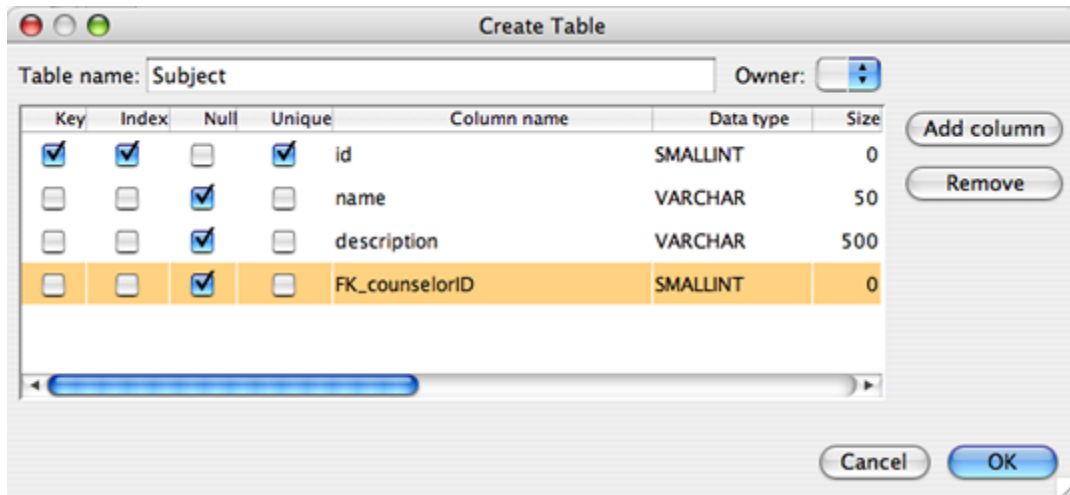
Create Table

Table name: Subject

Owner:

| Key | Index | Null | Unique | Column name | Data type | Size |
|---|---|---|---|---|---|---|
| ☑ | ☑ | ☐ | ☑ | id | SMALLINT | 0 |
| ☐ | ☐ | ☑ | ☐ | name | VARCHAR | 50 |
| ☐ | ☐ | ☑ | ☐ | description | VARCHAR | 500 |
| ☐ | ☐ | ☑ | ☐ | FK_counselorID | SMALLINT | 0 |

Add column

Remove

Cancel

OK